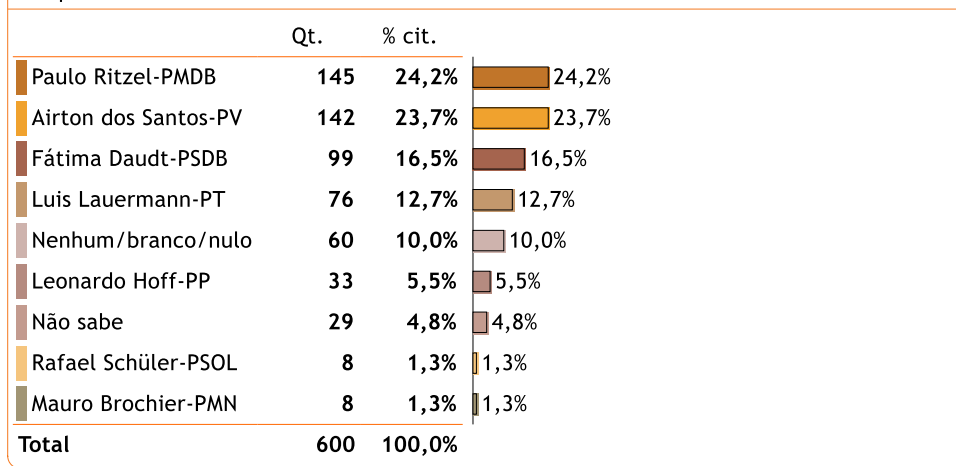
| | Qt. | % cit. | |
|---|---|---|---|
| Paulo Ritzel-PMDB | 145 | 24,2% | 24,2% |
| Airton dos Santos-PV | 142 | 23,7% | 23,7% |
| Fátima Daudt-PSDB | 99 | 16,5% | 16,5% |
| Luis Lauermann-PT | 76 | 12,7% | 12,7% |
| Nenhum/branco/nulo | 60 | 10,0% | 10,0% |
| Leonardo Hoff-PP | 33 | 5,5% | 5,5% |
| Não sabe | 29 | 4,8% | 4,8% |
| Rafael Schüler-PSOL | 8 | 1,3% | 1,3% |
| Mauro Brochier-PMN | 8 | 1,3% | 1,3% |
| Total | 600 | 100,0% | |